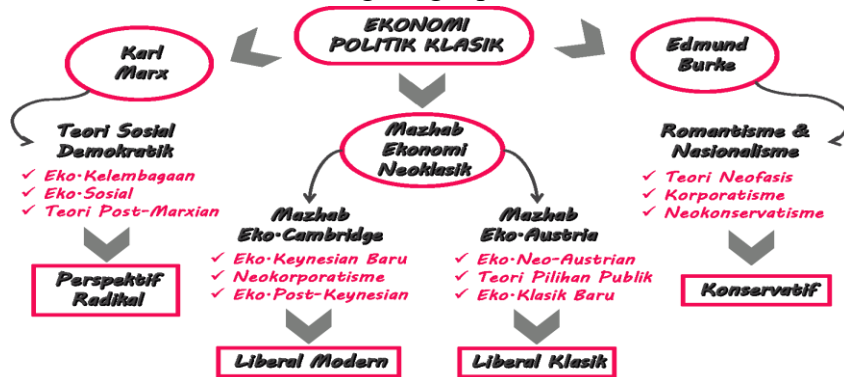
EKONOMI POLITIK KLASIK

Karl Marx

Edmund Burke

Mazhab Ekonomi Neoklasik

Teori Sosial Demokratik
✔ Eko-Kelembagaan
✔ Eko-Sosial
✔ Teori Post-Marxian

Perspektif Radikal

Mazhab Eko-Cambridge
✔ Eko-Keynesian Baru
✔ Neokorporatisme
✔ Eko-Post-Keynesian

Liberal Modern

Mazhab Eko-Austria
✔ Eko-Neo-Austrian
✔ Teori Pilihan Publik
✔ Eko-Klasik Baru

Liberal Klasik

Romantisme & Nasionalisme
✔ Teori Neofasis
✔ Korporatisme
✔ Neokonservatisme

Konservatif